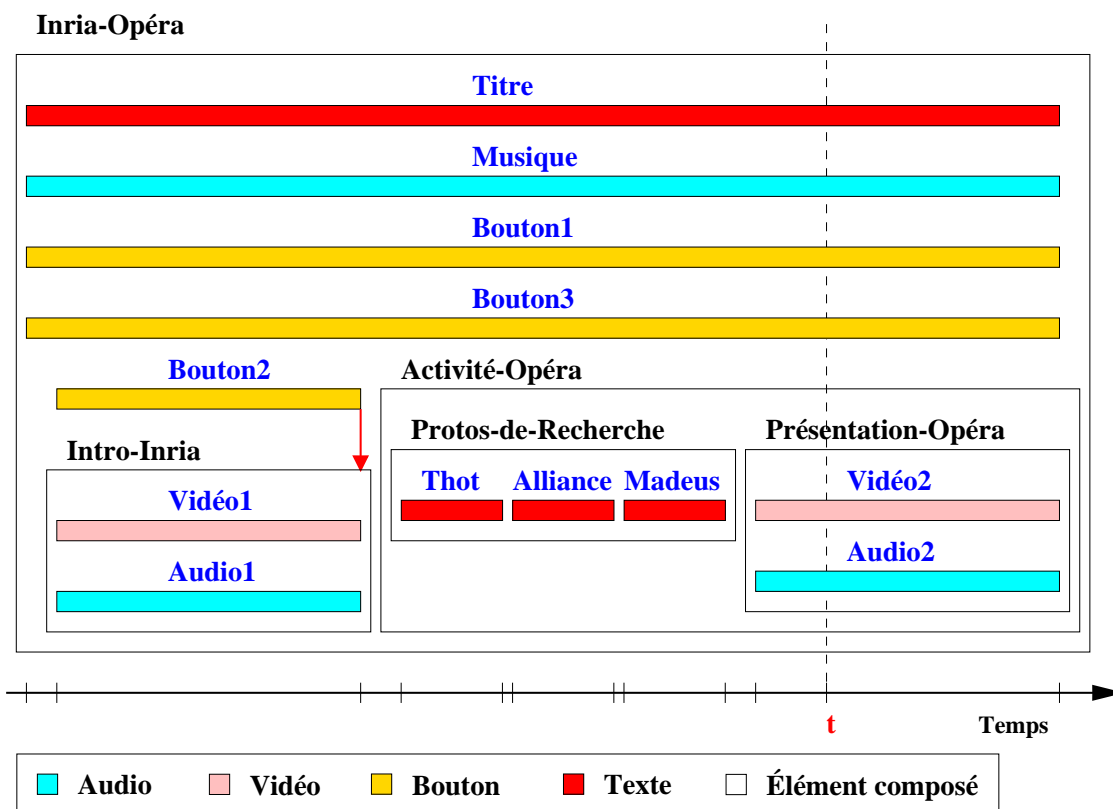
Inria-Opéra

Titre

Musique

Bouton1

Bouton3

Bouton2

Activité-Opéra

Intro-Inria

Protos-de-Recherche

Présentation-Opéra

Thot Alliance Madeus

Vidéo1

Vidéo2

Audio1

Audio2

t

Temps

Audio Vidéo Bouton Texte Élément composé